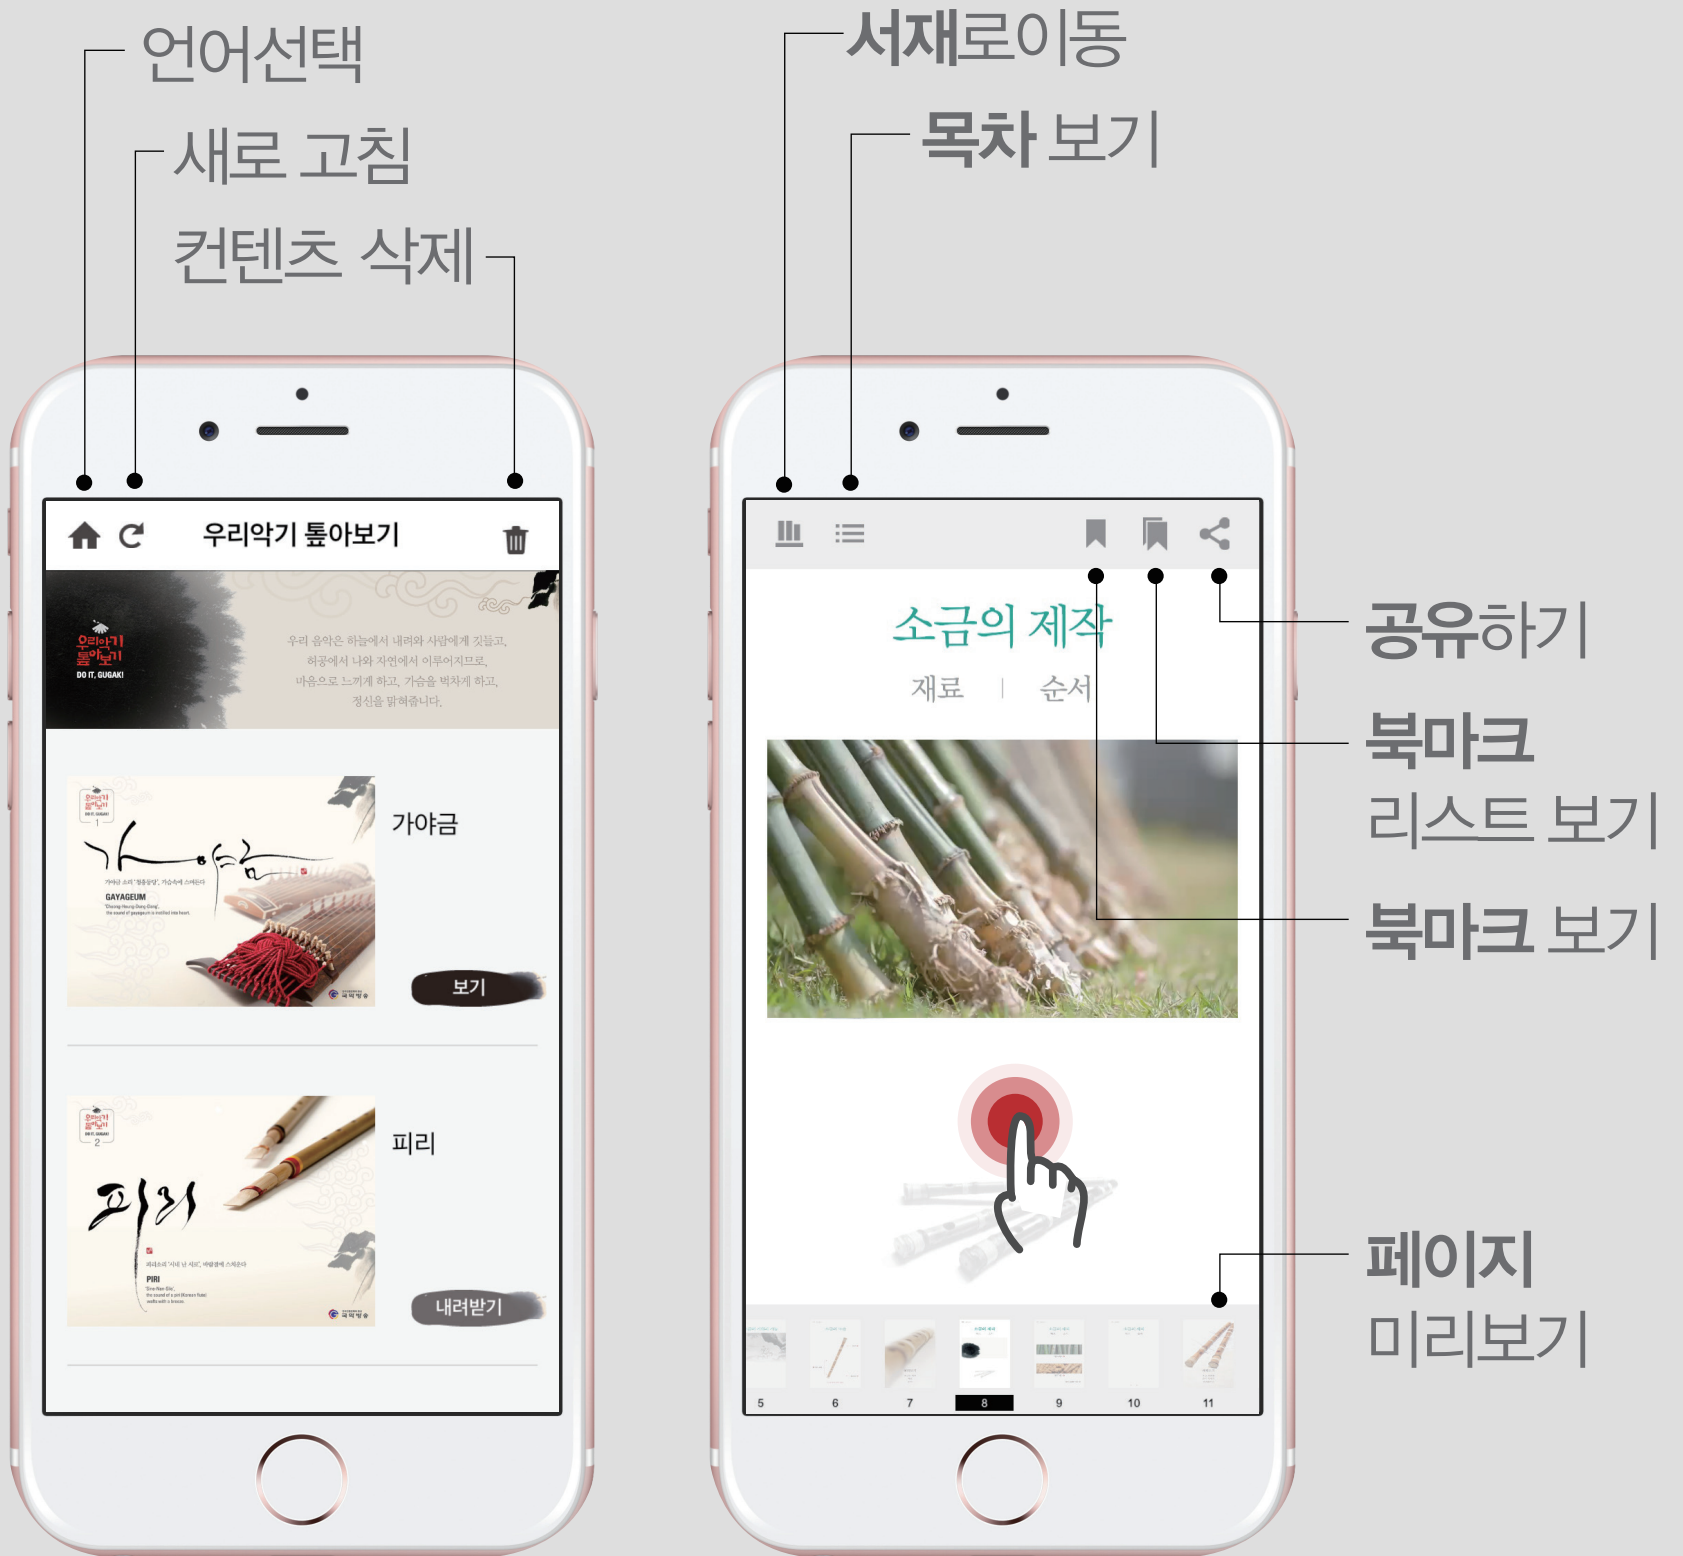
언어선택

새로 고침

컨텐츠 삭제

서재로이동

목차 보기

우리악기 톺아보기

우리악기 톺아보기
DO IT, GUGAK!

우리 음악은 하늘에서 내려와 사람에게 깃들고, 허공에서 나와 자연에서 이루어지므로, 마음으로 느끼게 하고, 가슴을 벅차게 하고, 정신을 맑혀줍니다.

가야금

GAYAGEUM

보기

피리

피리

PIRI

내려받기

소금의 제작

재료 | 순서

공유하기

북마크 리스트 보기

북마크 보기

페이지 미리보기

5 6 7 8 9 10 11